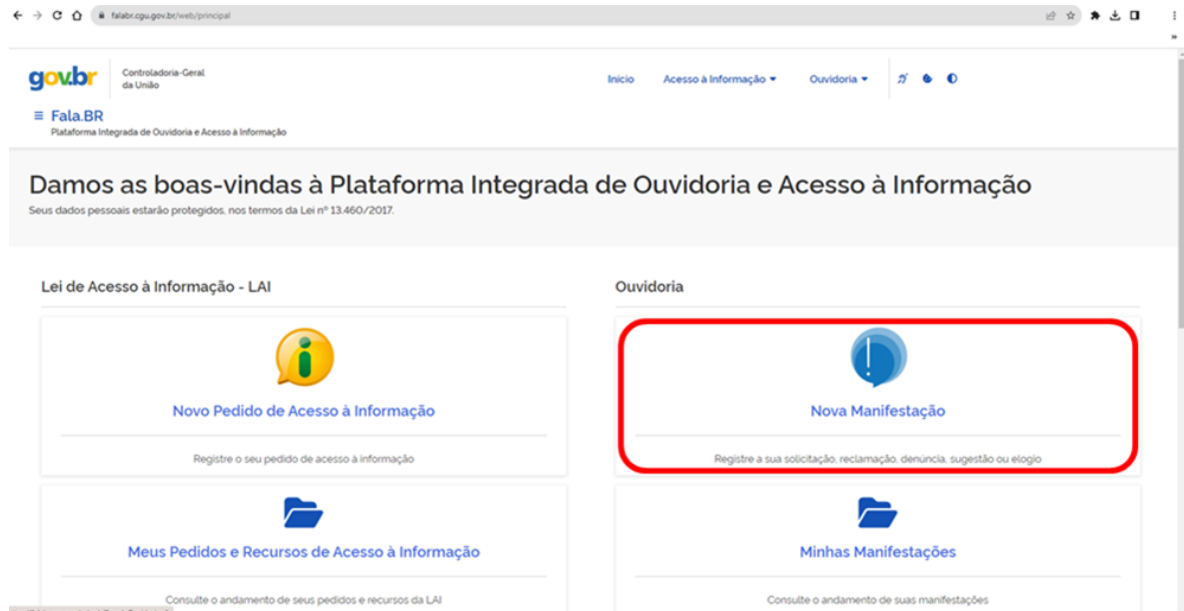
falabr.cgu.gov.br/web/principal

gov.br Controladoria-Geral da União

Início Acesso à Informação Ouvidoria

≡ Fala.BR
Plataforma Integrada de Ouvidoria e Acesso à Informação

Damos as boas-vindas à Plataforma Integrada de Ouvidoria e Acesso à Informação
Seus dados pessoais estarão protegidos, nos termos da Lei nº 13.460/2017.

Lei de Acesso à Informação - LAI

Novo Pedido de Acesso à Informação

Registre o seu pedido de acesso à informação

Meus Pedidos e Recursos de Acesso à Informação

Consulte o andamento de seus pedidos e recursos da LAI

Ouvidoria

Nova Manifestação

Registre a sua solicitação, reclamação, denúncia, sugestão ou elogio

Minhas Manifestações

Consulte o andamento de suas manifestações